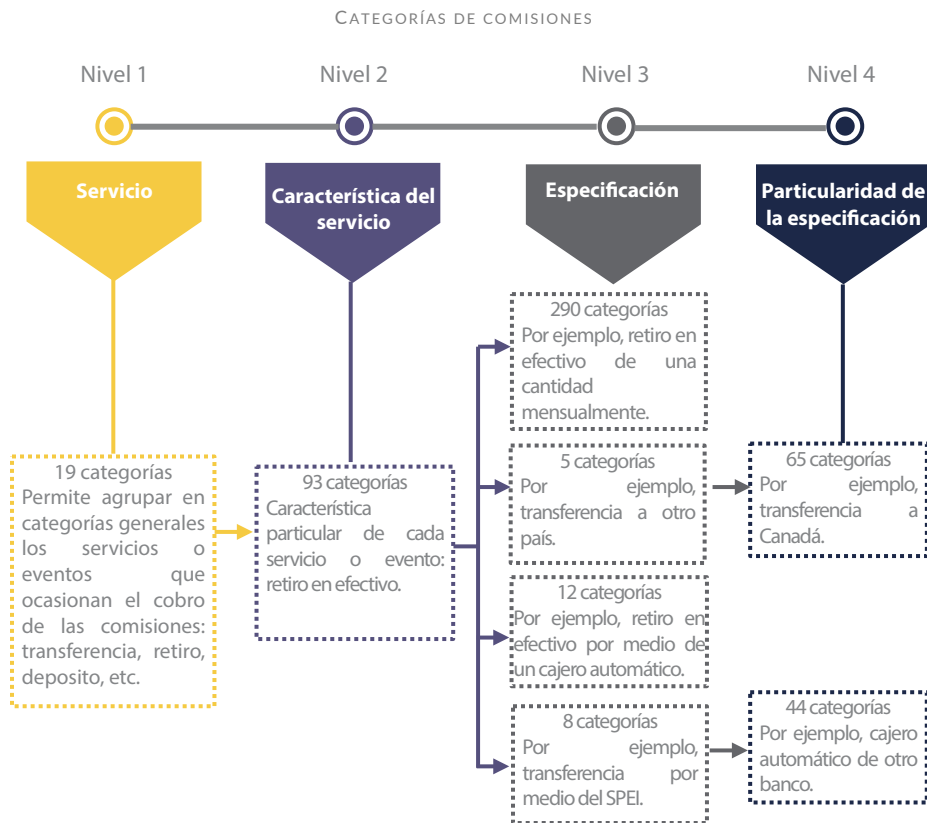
Categorías de comisiones

Nivel 1

Nivel 2

Nivel 3

Nivel 4

Servicio

Característica del servicio

Especificación

Particularidad de la especificación

19 categorías
Permite agrupar en categorías generales los servicios o eventos que ocasionan el cobro de las comisiones: transferencia, retiro, deposito, etc.

93 categorías
Característica particular de cada servicio o evento: retiro en efectivo.

290 categorías
Por ejemplo, retiro en efectivo de una cantidad mensualmente.

5 categorías
Por ejemplo, transferencia a otro país.

12 categorías
Por ejemplo, retiro en efectivo por medio de un cajero automático.

8 categorías
Por ejemplo, transferencia por medio del SPEI.

65 categorías
Por ejemplo, transferencia a Canadá.

44 categorías
Por ejemplo, cajero automático de otro banco.